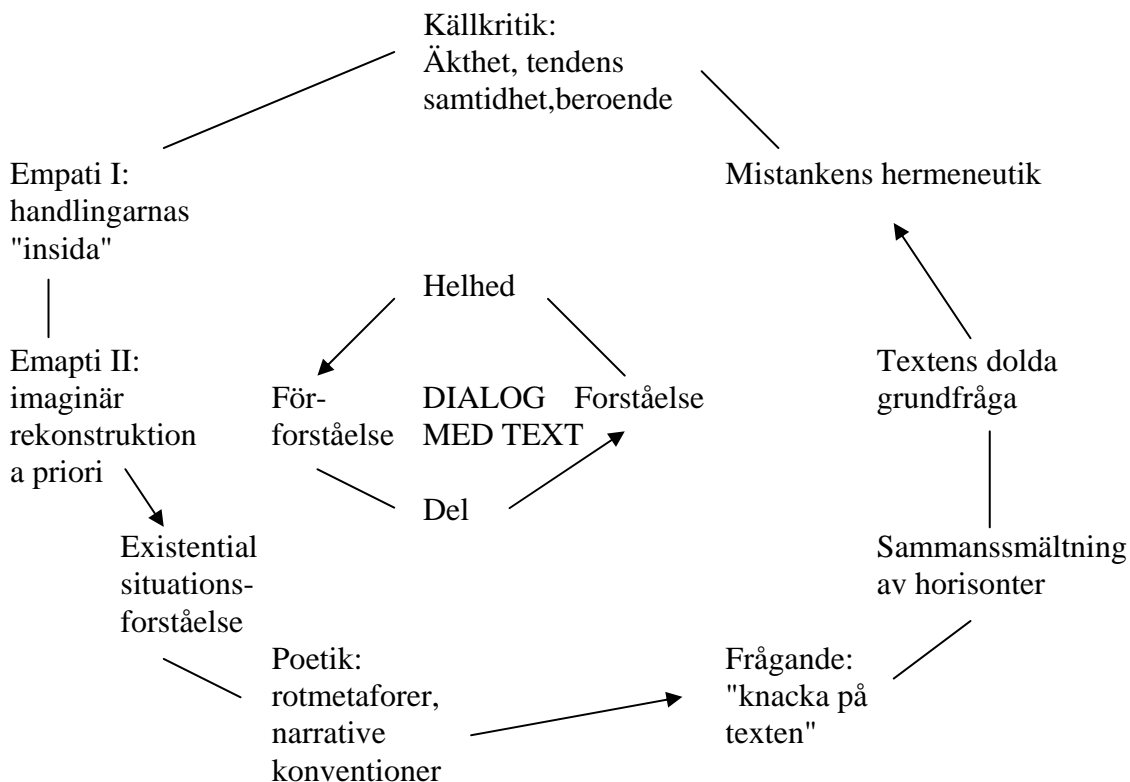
Källkritik:
Äkthet, tendens
samtidhet,beroende

Empati I:
handlingarnas
"insida"

Mistankens hermeneutik

Helhed

Emapti II:
imaginär
rekonstruktion
a priori

Förforståelse

DIALOG
MED TEXT

Forståelse

Textens dolda
grundfråga

Del

Existential
situationsforståelse

Sammanssmältning
av horisonter

Poetik:
rotmetaforer,
narrative
konventioner

Frågande:
"knacka på
texten"